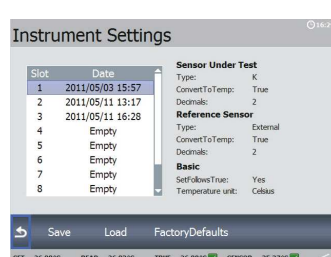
Instrument Settings

| Slot | Date |
|---|---|
| 1 | 2011/05/03 15:57 |
| 2 | 2011/05/11 13:17 |
| 3 | 2011/05/11 16:28 |
| 4 | Empty |
| 5 | Empty |
| 6 | Empty |
| 7 | Empty |
| 8 | Empty |

Sensor Under Test
Type: K
ConvertToTemp: True
Decimals: 2

Reference Sensor
Type: External
ConvertToTemp: True
Decimals: 2

Basic
SetFollowsTrue: Yes
Temperature unit: Celsius

Save Load FactoryDefaults

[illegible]